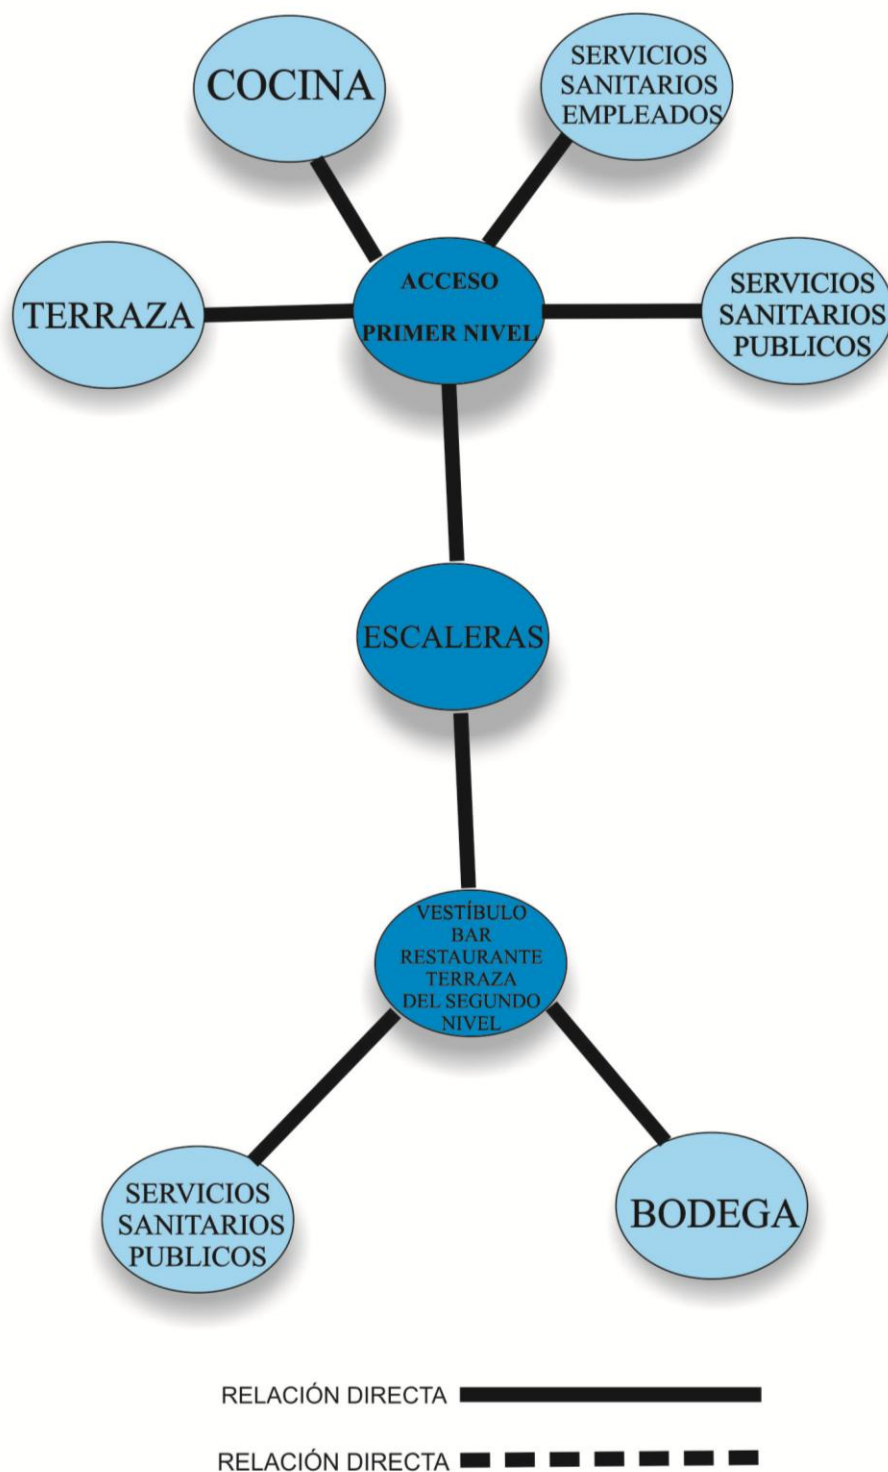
COCINA

SERVICIOS SANITARIOS EMPLEADOS

TERRAZA

ACCESO PRIMER NIVEL

SERVICIOS SANITARIOS PUBLICOS

ESCALERAS

VESTÍBULO BAR RESTAURANTE TERRAZA DEL SEGUNDO NIVEL

SERVICIOS SANITARIOS PUBLICOS

BODEGA

RELACIÓN DIRECTA

RELACIÓN DIRECTA